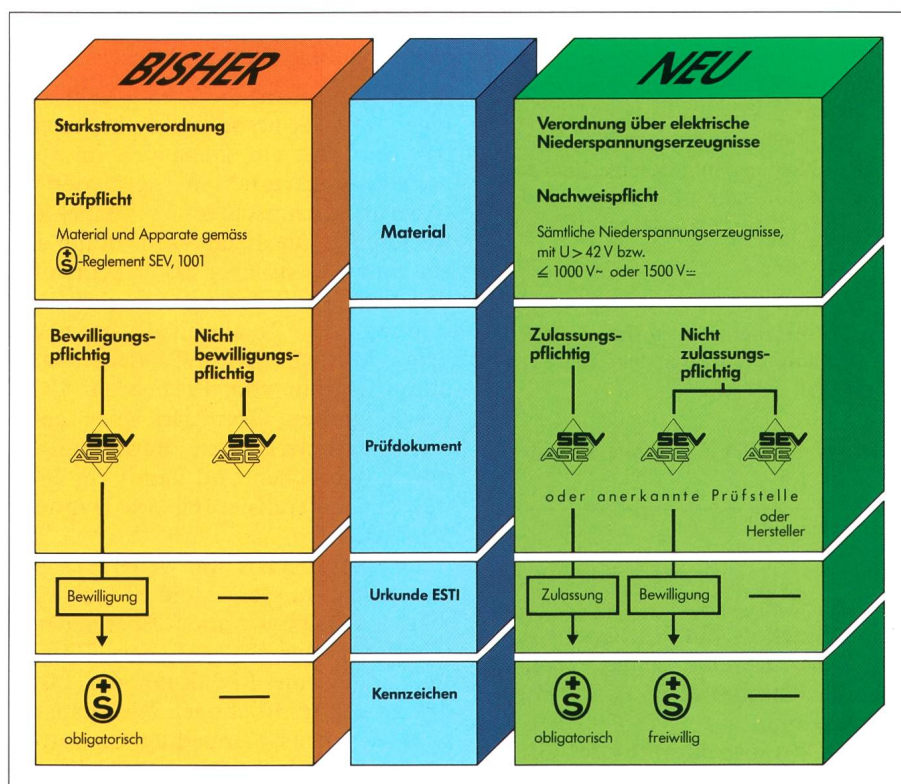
BISHER

NEU

Starkstromverordnung

Prüfpflicht

Material und Apparate gemäss
S-Reglement SEV, 1001

Material

Verordnung über elektrische Niederspannungserzeugnisse

Nachweispflicht

Sämtliche Niederspannungserzeugnisse, mit U > 42 V bzw.
≦ 1000 V~ oder 1500 V⎓

Bewilligungspflichtig

Nicht bewilligungspflichtig

SEV ASE

SEV ASE

Prüfdokument

Zulassungspflichtig

Nicht zulassungspflichtig

SEV ASE

SEV ASE

SEV ASE

oder anerkannte Prüfstelle

oder Hersteller

Bewilligung

—

Urkunde ESTI

Zulassung

Bewilligung

—

S

obligatorisch

—

Kennzeichen

S

obligatorisch

S

freiwillig

—